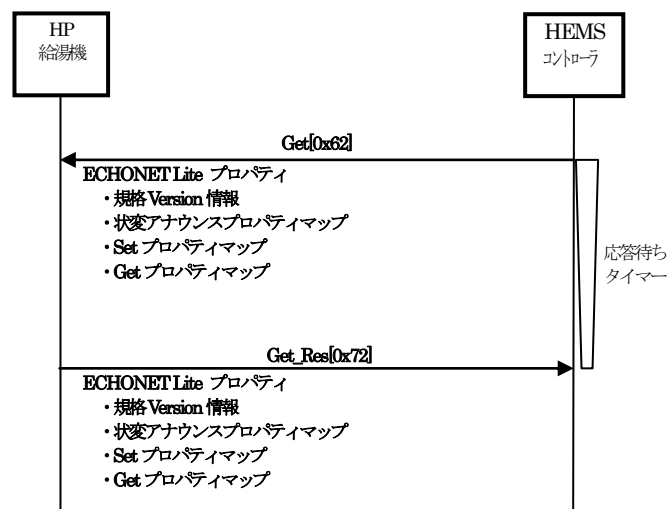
HP
給湯機

HEMS
コントローラ

Get[0x62]

ECHONET Lite プロパティ
・規格 Version 情報
・状変アナウンスプロパティマップ
・Set プロパティマップ
・Get プロパティマップ

応答待ち
タイマー

Get_Res[0x72]

ECHONET Lite プロパティ
・規格 Version 情報
・状変アナウンスプロパティマップ
・Set プロパティマップ
・Get プロパティマップ